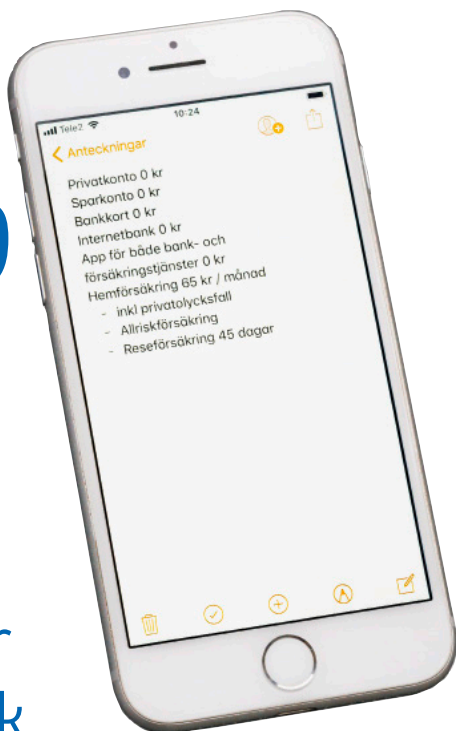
Tele2 10:24

Anteckningar

Privatkonto 0 kr
Sparkonto 0 kr
Bankkort 0 kr
Internetbank 0 kr
App för både bank- och försäkringstjänster 0 kr
Hemförsäkring 65 kr / månad
- inkl privatolycksfall
- Allriskförsäkring
- Reseförsäkring 45 dagar